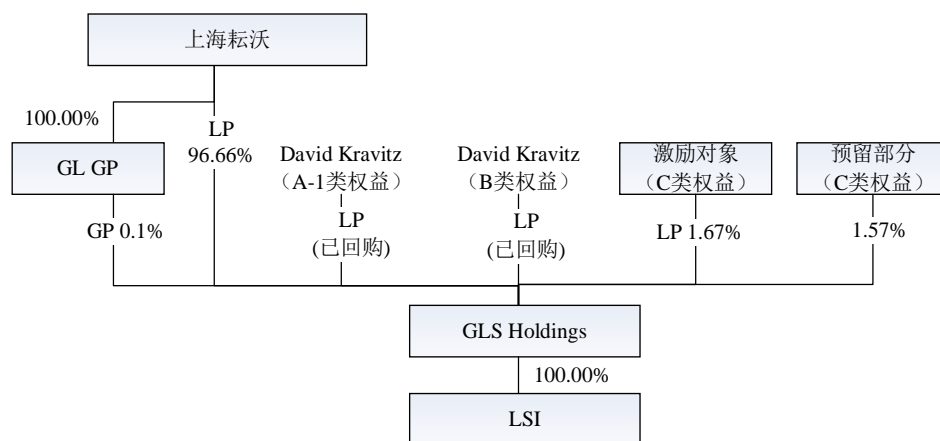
上海耘沃

100.00%

LP
96.66%

GL GP

David Kravitz
（A-1类权益）
LP
(已回购)

David Kravitz
（B类权益）
LP
(已回购)

激励对象
（C类权益）

预留部分
（C类权益）

GP 0.1%

LP 1.67%

1.57%

GLS Holdings

100.00%

LSI